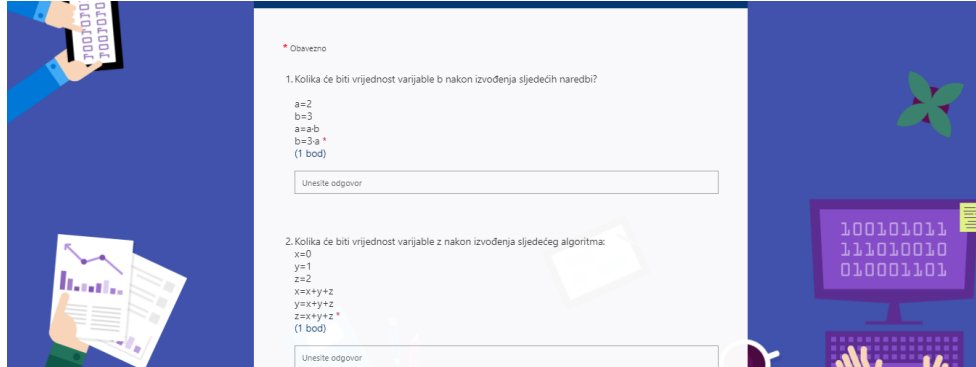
* Obavezno

1. Kolika će biti vrijednost varijable b nakon izvođenja sljedećih naredbi?

a=2
b=3
a=a-b
b=3-a *
(1 bod)

Unesite odgovor

2. Kolika će biti vrijednost varijable z nakon izvođenja sljedećeg algoritma:
x=0
y=1
z=2
x=x+y+z
y=x+y+z
z=x+y+z *
(1 bod)

Unesite odgovor

100101011
111010010
010001101